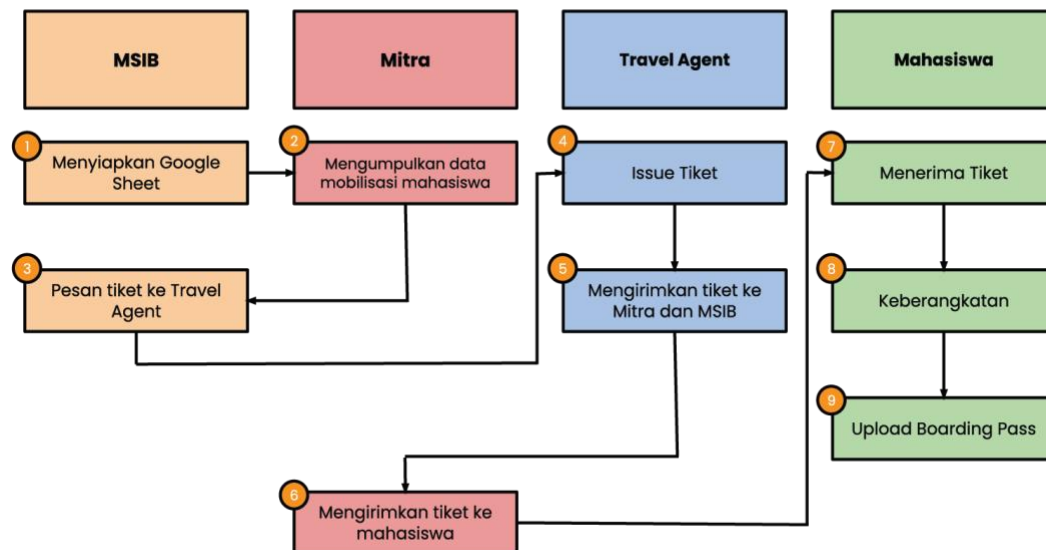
MSIB

Mitra

Travel Agent

Mahasiswa

1
Menyiapkan Google Sheet

2
Mengumpulkan data mobilisasi mahasiswa

4
Issue Tiket

7
Menerima Tiket

3
Pesan tiket ke Travel Agent

5
Mengirimkan tiket ke Mitra dan MSIB

8
Keberangkatan

9
Upload Boarding Pass

6
Mengirimkan tiket ke mahasiswa